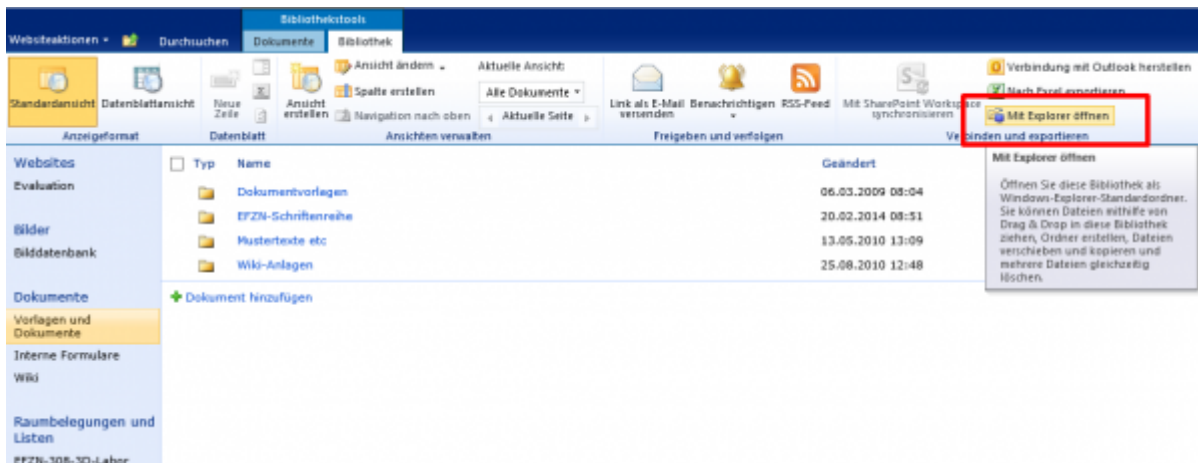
Websiteaktionen ▾ Durchsuchen Bibliothekstools Dokumente Bibliothek

Standardansicht Datenblattansicht
Anzeigeformat

Neue Zeile
Datenblatt

Ansicht erstellen
Ansicht ändern ▾
Spalte erstellen
Navigation nach oben
Aktuelle Ansicht:
Alle Dokumente ▾
Aktuelle Seite
Ansichten verwalten

Link als E-Mail versenden
Benachrichtigen
RSS-Feed
Freigeben und verfolgen

Mit SharePoint Workspace synchronisieren
Verbindung mit Outlook herstellen
Nach Excel exportieren
Mit Explorer öffnen
Verbinden und exportieren

Websites
Evaluation

Bilder
Bilddatenbank

Dokumente
Vorlagen und Dokumente
Interne Formulare
Wiki

Raumbelegungen und Listen
EFZN-108-3D-Labor

| Typ | Name | Geändert |
|---|---|---|
| | Dokumentvorlagen | 06.03.2009 08:04 |
| | EFZN-Schriftenreihe | 20.02.2014 08:51 |
| | Mustertexte etc | 13.05.2010 13:09 |
| | Wiki-Anlagen | 25.08.2010 12:48 |

Dokument hinzufügen

Mit Explorer öffnen

Öffnen Sie diese Bibliothek als Windows-Explorer-Standardordner. Sie können Dateien mithilfe von Drag & Drop in diese Bibliothek ziehen, Ordner erstellen, Dateien verschieben und kopieren und mehrere Dateien gleichzeitig löschen.